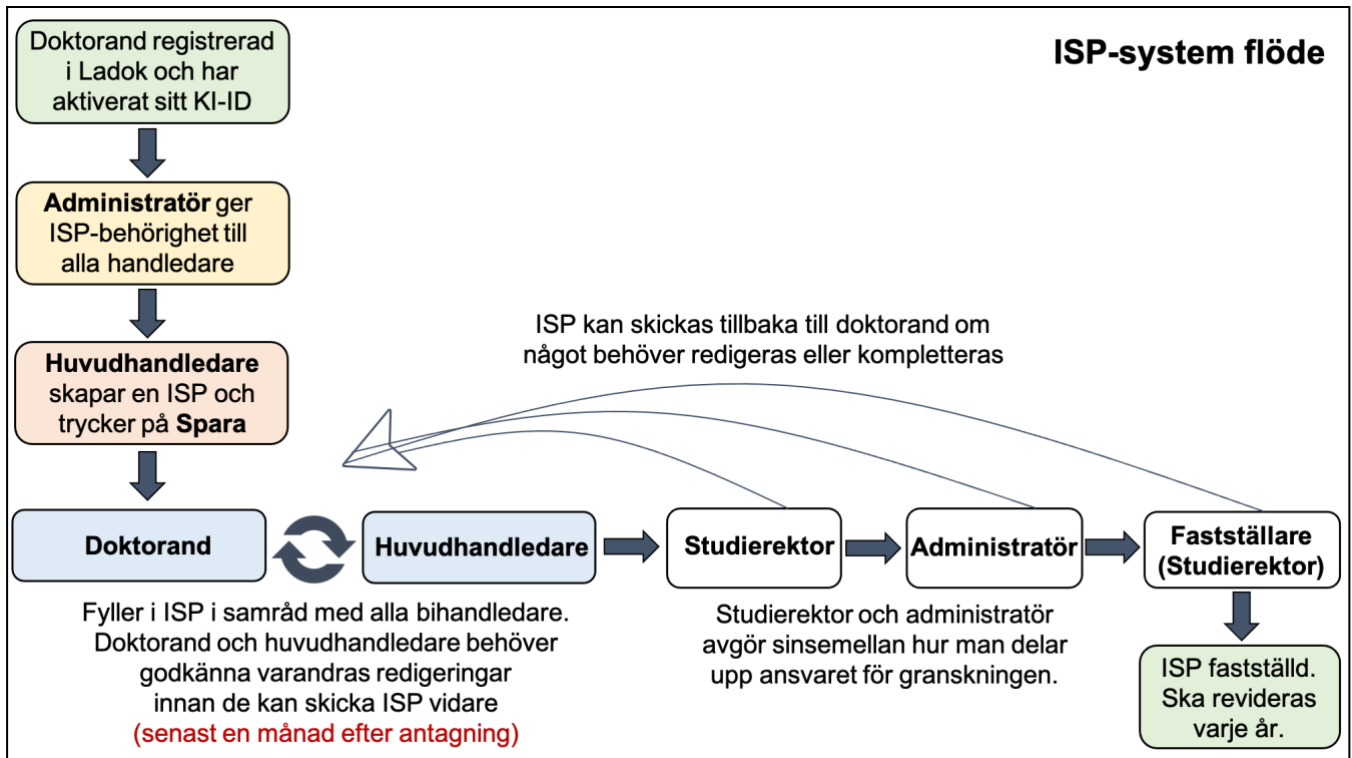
ISP-system flöde

Doktorand registrerad i Ladok och har aktiverat sitt KI-ID

**Administratör** ger ISP-behörighet till alla handledare

**Huvudhandledare** skapar en ISP och trycker på **Spara**

ISP kan skickas tillbaka till doktorand om något behöver redigeras eller kompletteras

Doktorand

Huvudhandledare

Studierektor

Administratör

Fastställare (Studierektor)

Fyller i ISP i samråd med alla bihandledare. Doktorand och huvudhandledare behöver godkänna varandras redigeringar innan de kan skicka ISP vidare (senast en månad efter antagning)

Studierektor och administratör avgör sinsemellan hur man delar upp ansvaret för granskningen.

ISP fastställd. Ska revideras varje år.